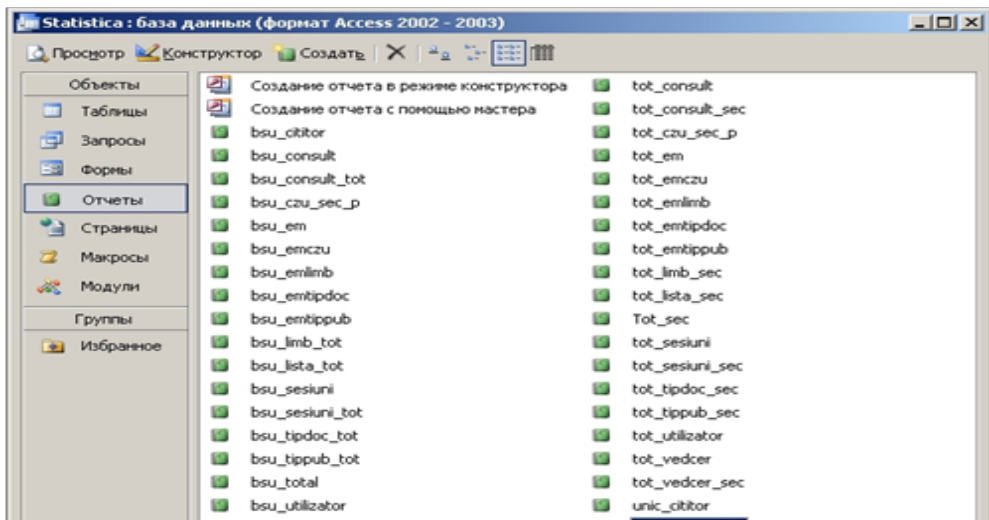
Statistica : база данных (формат Access 2002 - 2003)

Просмотр Конструктор Создать

Объекты
Таблицы
Запросы
Формы
Отчеты
Страницы
Макросы
Модули
Группы
Избранное

Создание отчета в режиме конструктора
Создание отчета с помощью мастера
bsu_cititor
bsu_consult
bsu_consult_tot
bsu_czu_sec_p
bsu_em
bsu_emczu
bsu_emlimb
bsu_emtipdoc
bsu_emtippub
bsu_limb_tot
bsu_lista_tot
bsu_sesiuni
bsu_sesiuni_tot
bsu_tipdoc_tot
bsu_tippub_tot
bsu_total
bsu_utilizator

tot_consult
tot_consult_sec
tot_czu_sec_p
tot_em
tot_emczu
tot_emlimb
tot_emtipdoc
tot_emtippub
tot_limb_sec
tot_lista_sec
Tot_sec
tot_sesiuni
tot_sesiuni_sec
tot_tipdoc_sec
tot_tippub_sec
tot_utilizator
tot_vedcer
tot_vedcer_sec
unic_cititor